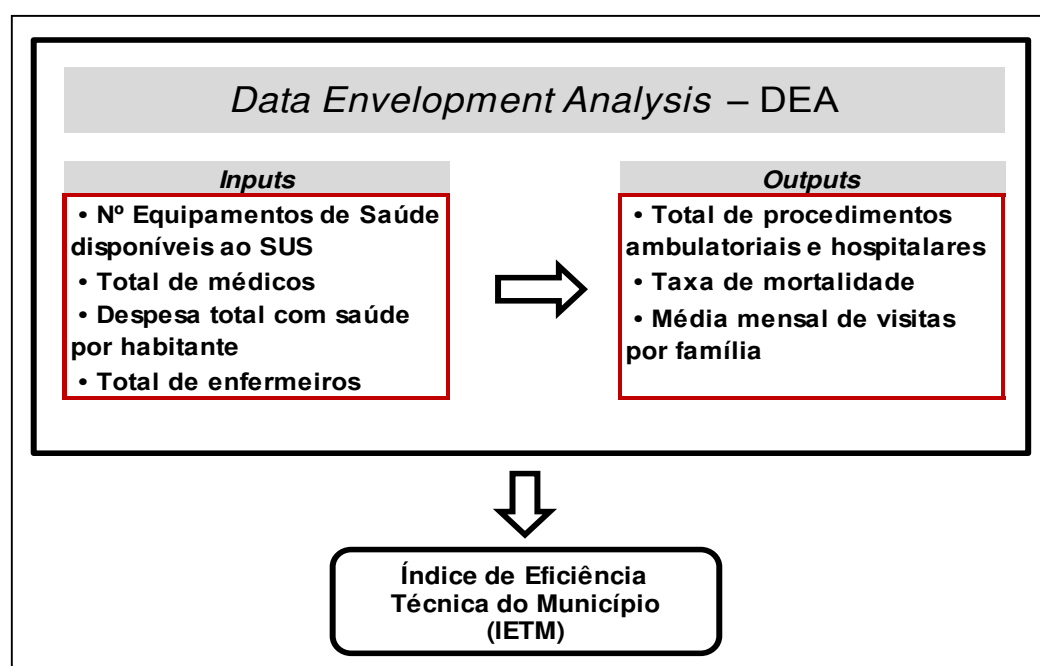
Data Envelopment Analysis – DEA

Inputs

• Nº Equipamentos de Saúde disponíveis ao SUS

• Total de médicos

• Despesa total com saúde por habitante

• Total de enfermeiros

Outputs

• Total de procedimentos ambulatoriais e hospitalares

• Taxa de mortalidade

• Média mensal de visitas por família

Índice de Eficiência Técnica do Município (IETM)